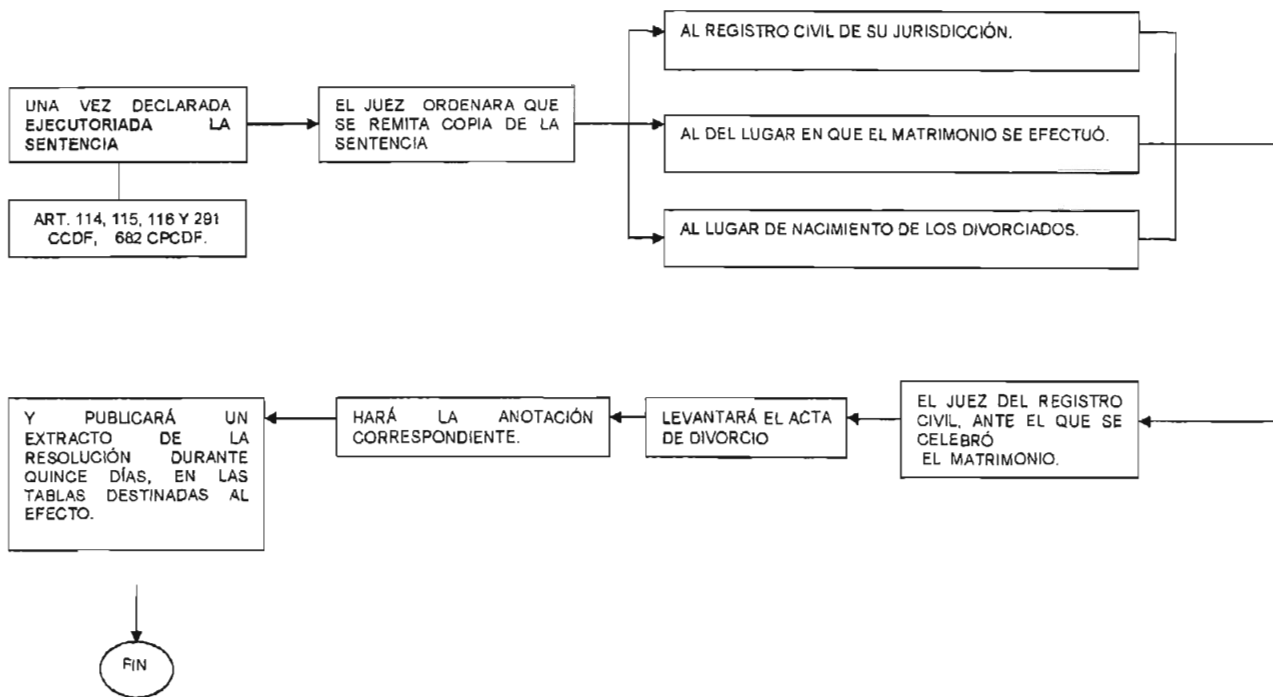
UNA VEZ DECLARADA EJECUTORIADA LA SENTENCIA

ART. 114, 115, 116 Y 291 CCDF, 682 CPCDF.

EL JUEZ ORDENARA QUE SE REMITA COPIA DE LA SENTENCIA

AL REGISTRO CIVIL DE SU JURISDICCIÓN.

AL DEL LUGAR EN QUE EL MATRIMONIO SE EFECTUÓ.

AL LUGAR DE NACIMIENTO DE LOS DIVORCIADOS.

EL JUEZ DEL REGISTRO CIVIL, ANTE EL QUE SE CELEBRÓ EL MATRIMONIO.

LEVANTARÁ EL ACTA DE DIVORCIO

HARÁ LA ANOTACIÓN CORRESPONDIENTE.

Y PUBLICARÁ UN EXTRACTO DE LA RESOLUCIÓN DURANTE QUINCE DÍAS, EN LAS TABLAS DESTINADAS AL EFECTO.

FIN